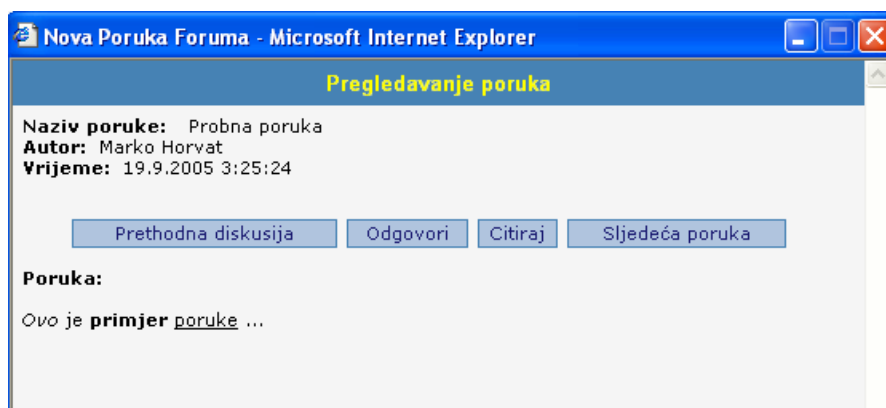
Nova Poruka Foruma - Microsoft Internet Explorer

Pregledavanje poruka

**Naziv poruke:** Probna poruka
**Autor:** Marko Horvat
**Vrijeme:** 19.9.2005 3:25:24

Prethodna diskusija | Odgovori | Citiraj | Sljedeća poruka

**Poruka:**

*Ovo* je **primjer** poruke ...